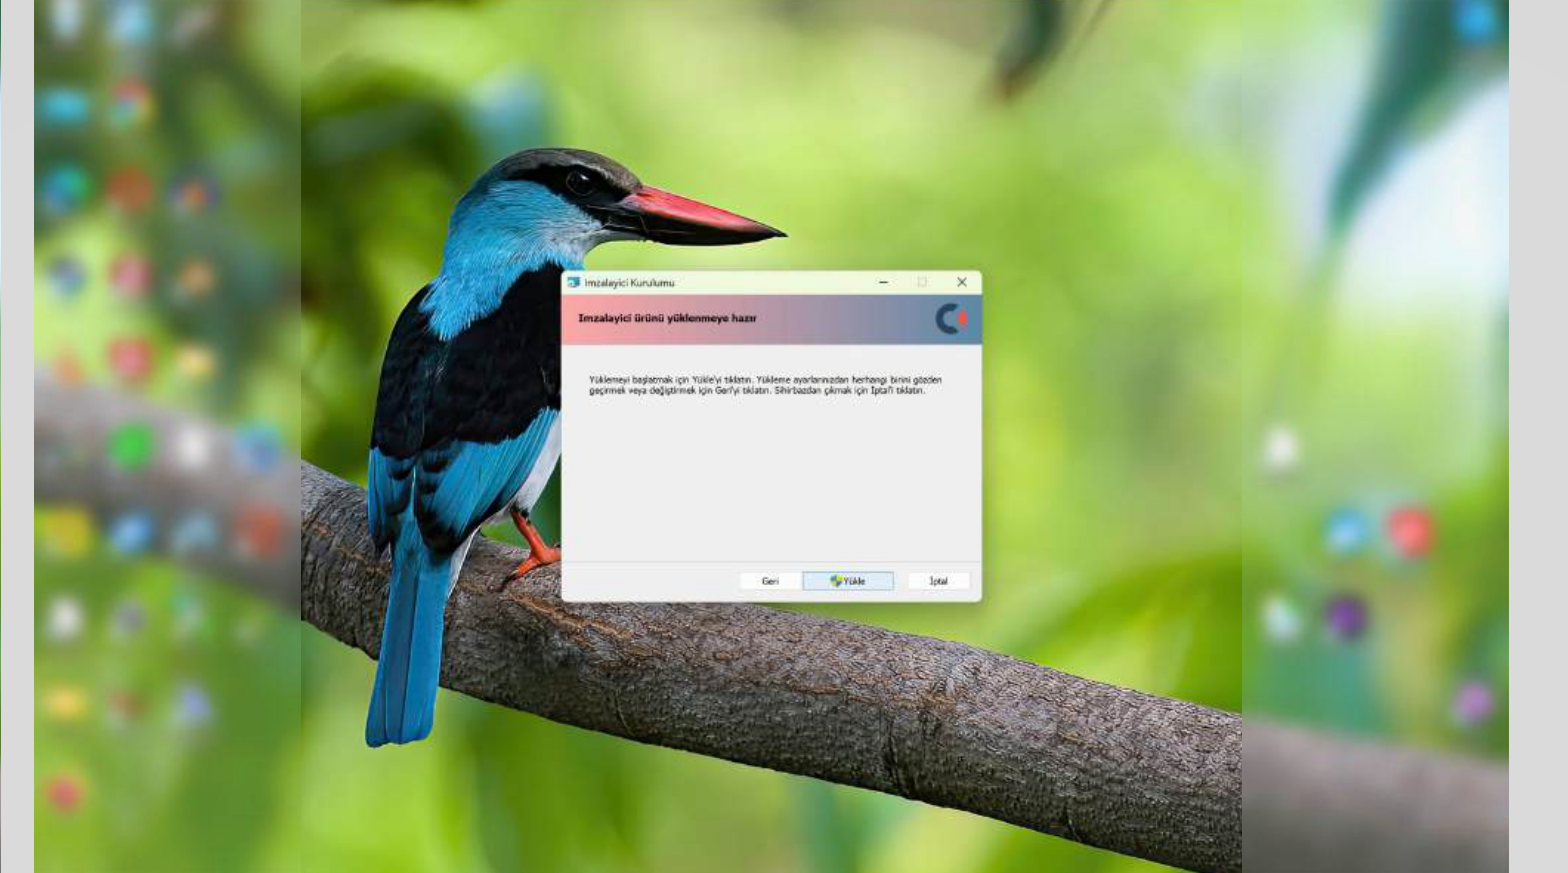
Imzalayici Kurulumu

Imzalayici ürünü yüklenmeye hazır

Yüklemeyi başlatmak için Yükle'yi tıklatın. Yükleme ayarlarınızdan herhangi birini gözden geçirmek veya değiştirmek için Geri'yi tıklatın. Sihirbazdan çıkmak için İptal'i tıklatın.

Geri
Yükle
İptal